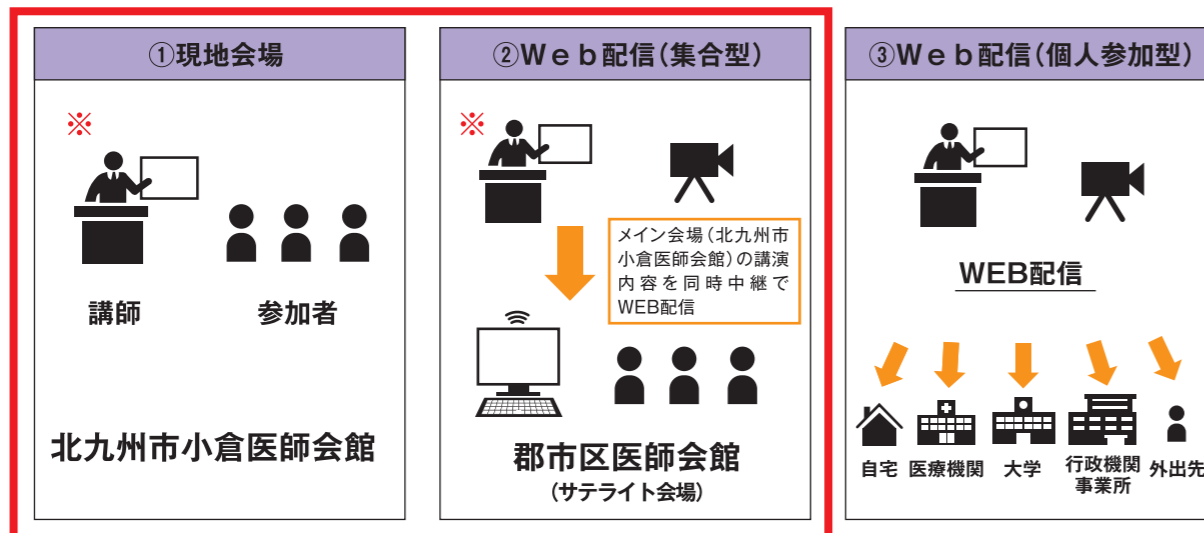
①現地会場

※

講師　参加者

北九州市小倉医師会館

②Ｗｅｂ配信(集合型)

※

メイン会場(北九州市小倉医師会館)の講演内容を同時中継でWEB配信

郡市区医師会館
(サテライト会場)

③Ｗｅｂ配信(個人参加型)

WEB配信

自宅　医療機関　大学　行政機関事業所　外出先